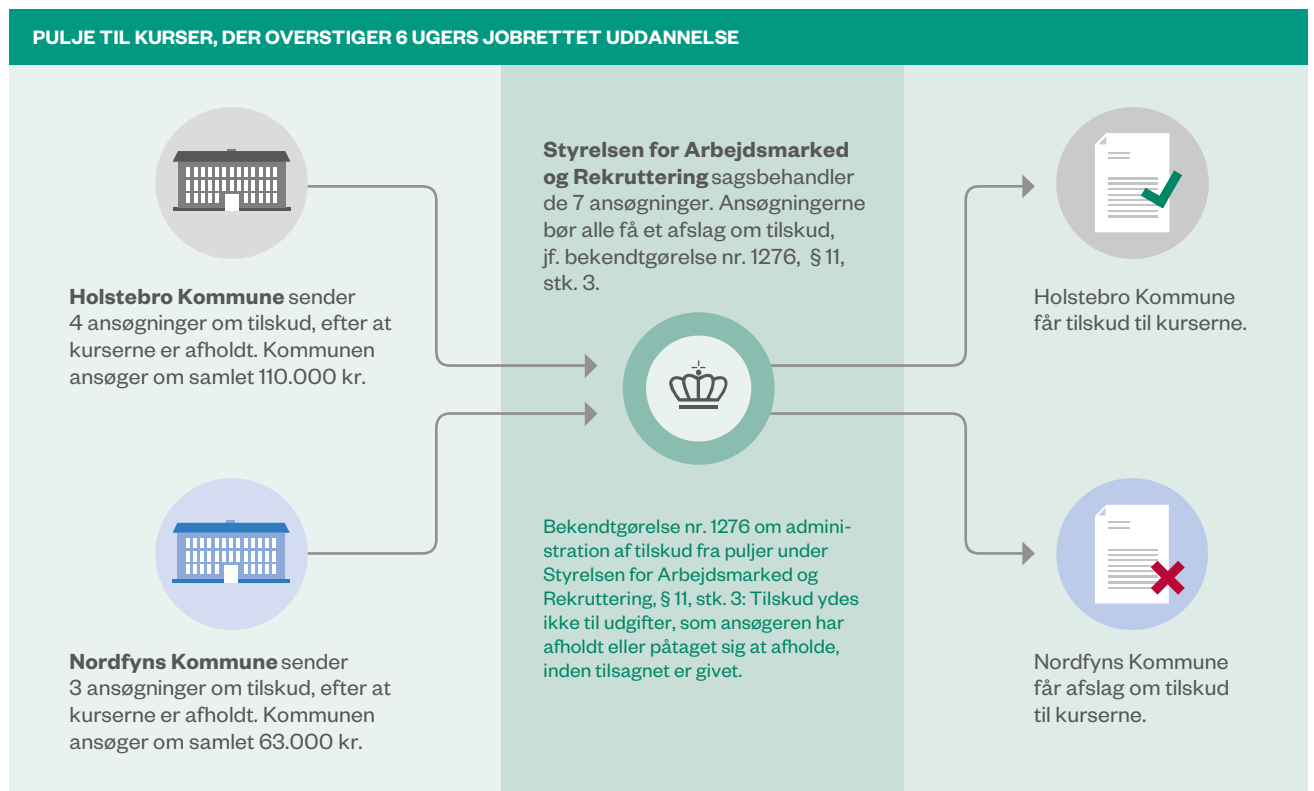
PULJE TIL KURSER, DER OVERSTIGER 6 UGERS JOBRETTET UDDANNELSE

Holstebro Kommune sender 4 ansøgninger om tilskud, efter at kurserne er afholdt. Kommunen ansøger om samlet 110.000 kr.

Nordfyns Kommune sender 3 ansøgninger om tilskud, efter at kurserne er afholdt. Kommunen ansøger om samlet 63.000 kr.

Styrelsen for Arbejdsmarked og Rekruttering sagsbehandler de 7 ansøgninger. Ansøgningerne bør alle få et afslag om tilskud, jf. bekendtgørelse nr. 1276, § 11, stk. 3.

Bekendtgørelse nr. 1276 om administration af tilskud fra puljer under Styrelsen for Arbejdsmarked og Rekruttering, § 11, stk. 3: Tilskud ydes ikke til udgifter, som ansøgeren har afholdt eller påtaget sig at afholde, inden tilsagnet er givet.

Holstebro Kommune får tilskud til kurserne.

Nordfyns Kommune får afslag om tilskud til kurserne.